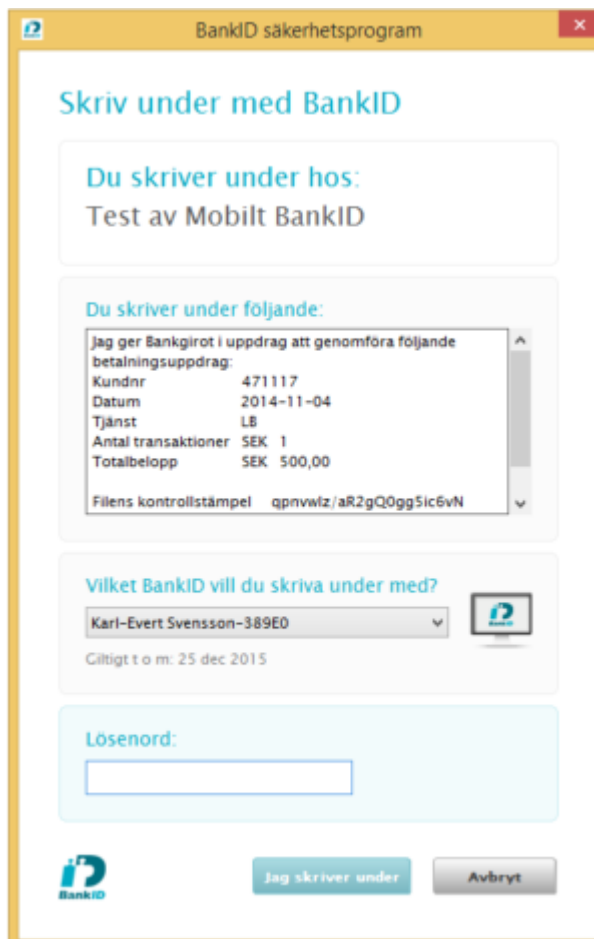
BankID säkerhetsprogram

Skriv under med BankID

Du skriver under hos:
Test av Mobilt BankID

Du skriver under följande:

Jag ger Bankgirot i uppdrag att genomföra följande betalningsuppdrag:

| | |
|---|---|
| Kundnr | 471117 |
| Datum | 2014-11-04 |
| Tjänst | LB |
| Antal transaktioner | SEK 1 |
| Totalbelopp | SEK 500,00 |

Filens kontrollstämpel qpnvwlz/aR2gQ0gg5ic6vN

Vilket BankID vill du skriva under med?
Karl-Evert Svensson-389E0
Giltigt t o m: 25 dec 2015

BankID

Lösenord:

BankID

Jag skriver under

Avbryt